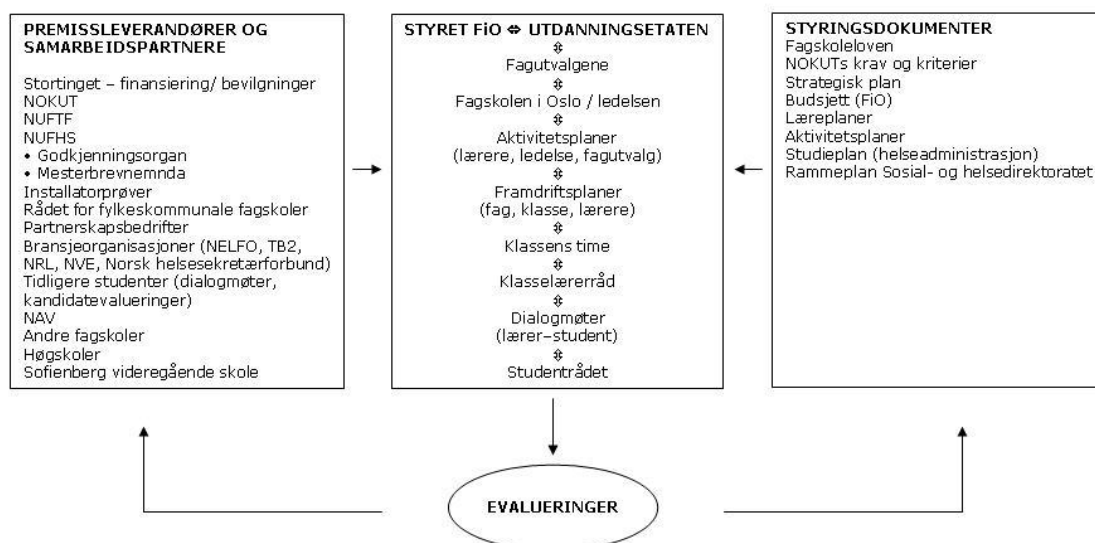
PREMISSLEVERANDØRER OG SAMARBEIDSPARTNERE

Stortinget – finansiering/ bevilgninger
NOKUT
NUFTF
NUFHS
• Godkjenningsorgan
• Mesterbrevnemnda
Installatorprøver
Rådet for fylkeskommunale fagskoler
Partnerskapsbedrifter
Bransjeorganisasjoner (NELFO, TB2, NRL, NVE, Norsk helsesekretærforbund)
Tidligere studenter (dialogmøter, kandidatevalueringer)
NAV
Andre fagskoler
Høgskoler
Sofienberg videregående skole

STYRET FiO ⇔ UTDANNINGSETATEN
⇕
Fagutvalgene
⇕
Fagskolen i Oslo / ledelsen
⇕
Aktivitetsplaner
(lærere, ledelse, fagutvalg)
⇕
Framdriftsplaner
(fag, klasse, lærere)
⇕
Klassens time
⇕
Klasselærerråd
⇕
Dialogmøter
(lærer–student)
⇕
Studentrådet

STYRINGSDOKUMENTER
Fagskoleloven
NOKUTs krav og kriterier
Strategisk plan
Budsjett (FiO)
Læreplaner
Aktivitetsplaner
Studieplan (helseadministrasjon)
Rammeplan Sosial- og helsedirektoratet

EVALUERINGER